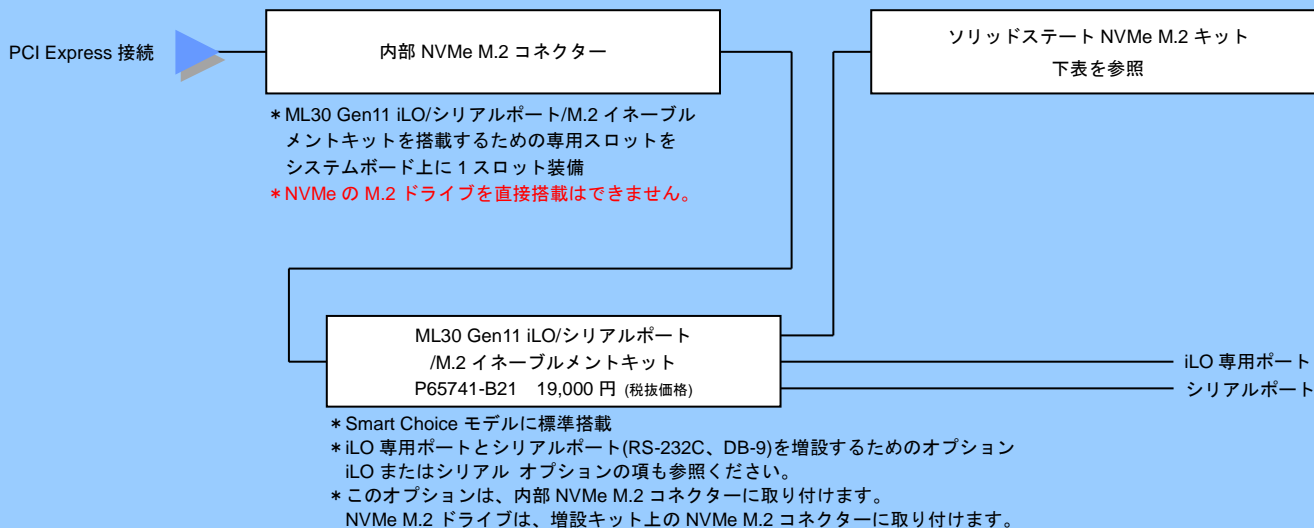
PCI Express 接続

内部 NVMe M.2 コネクター

＊ML30 Gen11 iLO/シリアルポート/M.2 イネーブルメントキットを搭載するための専用スロットをシステムボード上に 1 スロット装備
＊NVMe の M.2 ドライブを直接搭載はできません。

ソリッドステート NVMe M.2 キット
下表を参照

ML30 Gen11 iLO/シリアルポート
/M.2 イネーブルメントキット
P65741-B21　19,000 円 (税抜価格)

iLO 専用ポート
シリアルポート

＊Smart Choice モデルに標準搭載
＊iLO 専用ポートとシリアルポート(RS-232C、DB-9)を増設するためのオプション
iLO またはシリアル オプションの項も参照ください。
＊このオプションは、内部 NVMe M.2 コネクターに取り付けます。
NVMe M.2 ドライブは、増設キット上の NVMe M.2 コネクターに取り付けます。